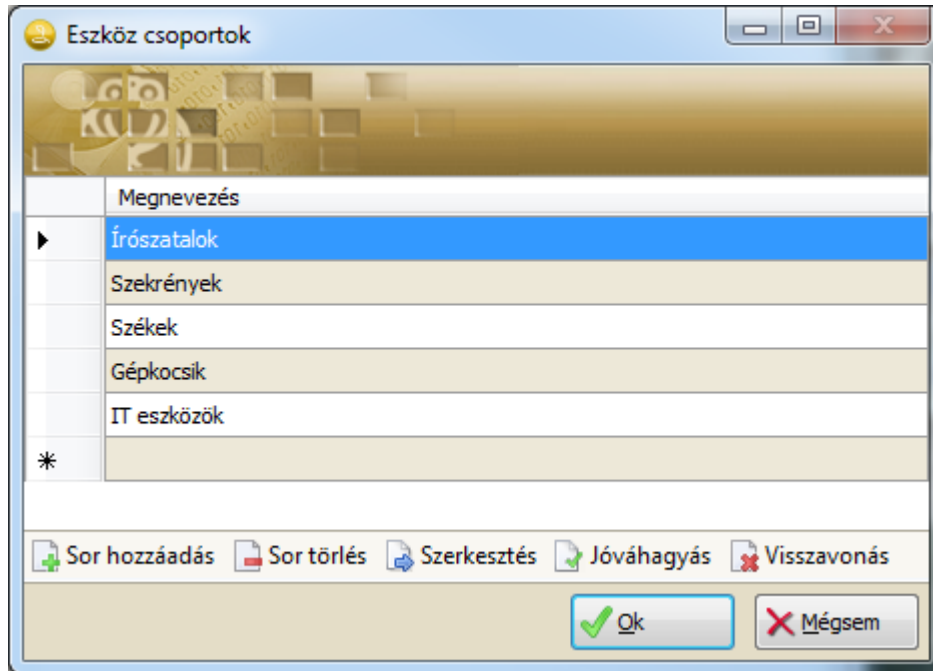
Eszköz csoportok

| | Megnevezés |
|---|---|
| ▶ | Írószatalok |
| | Szekrények |
| | Székek |
| | Gépkocsik |
| | IT eszközök |
| * | |

Sor hozzáadás Sor törlés Szerkesztés Jóváhagyás Visszavonás

Ok Mégsem